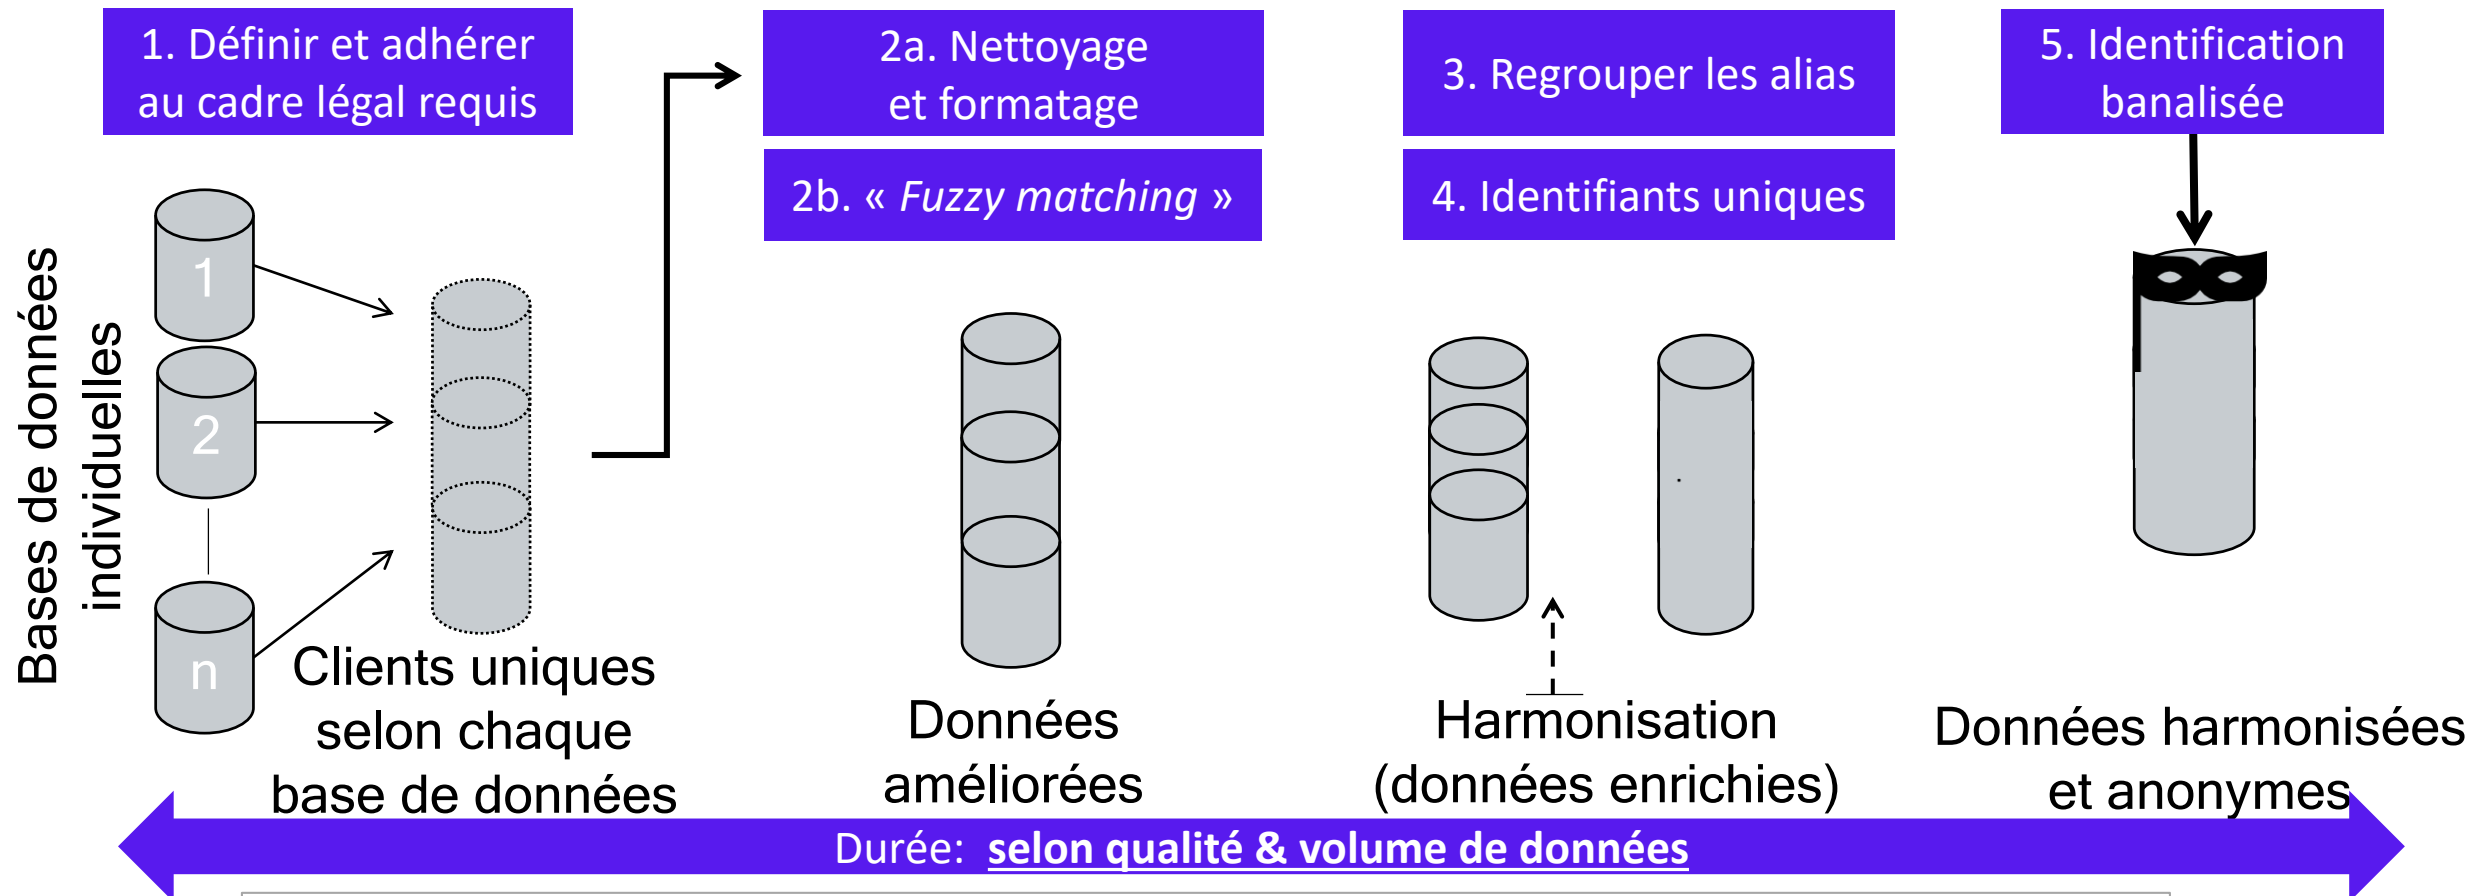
1. Définir et adhérer au cadre légal requis

2a. Nettoyage et formatage

2b. « *Fuzzy matching* »

3. Regrouper les alias

4. Identifiants uniques

5. Identification banalisée

Bases de données individuelles

1

2

n

Clients uniques selon chaque base de données

Données améliorées

Harmonisation (données enrichies)

Données harmonisées et anonymes

Durée: **selon qualité & volume de données**